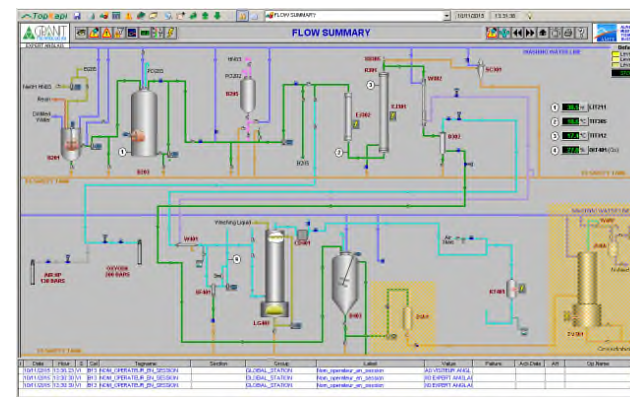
TopKapi

FLOW SUMMARY

10/11/2015 13:31:30

GIANT

EXPERT ANGLAIS

FLOW SUMMARY

WASHING WATER LINE

North RHBS

D205

Fresh

Oxidant Water

B201

PC203

B203

NH3

PC202

B205

B201

D202

E202

D203

E201

S202

B302

SC301

1

2

3

4

LT201

TT301

TT312

BT401

TO SAFETY TANK

TO SAFETY TANK

TO SAFETY TANK

Washing Liquid

W401

CD401

AIR HP 130 BARS

OXYGEN 200 BARS

BF401

LG401

D401

ZU01

E1401

WASHING WATER

TO SAFETY TANK

| Date | Hour | S | Cat | Tagname | Section | Group | Label | Value | Failure | Ack Date | AR | Op Name |
|---|---|---|---|---|---|---|---|---|---|---|---|---|
| 10/11/2015 | 13:30:39 | V1 | B13 | NOM_OPERATEUR_EN_SESSION | | GLOBAL_STATION | Nom_operateur_en_session | AS VISITEUR ANGL | | | | |
| 10/11/2015 | 13:30:39 | V1 | B13 | NOM_OPERATEUR_EN_SESSION | | GLOBAL_STATION | Nom_operateur_en_session | SD EXPERT ANGLAI | | | | |
| 10/11/2015 | 13:30:39 | V1 | B13 | NOM_OPERATEUR_EN_SESSION | | GLOBAL_STATION | Nom_operateur_en_session | SD EXPERT ANGLAI | | | | |